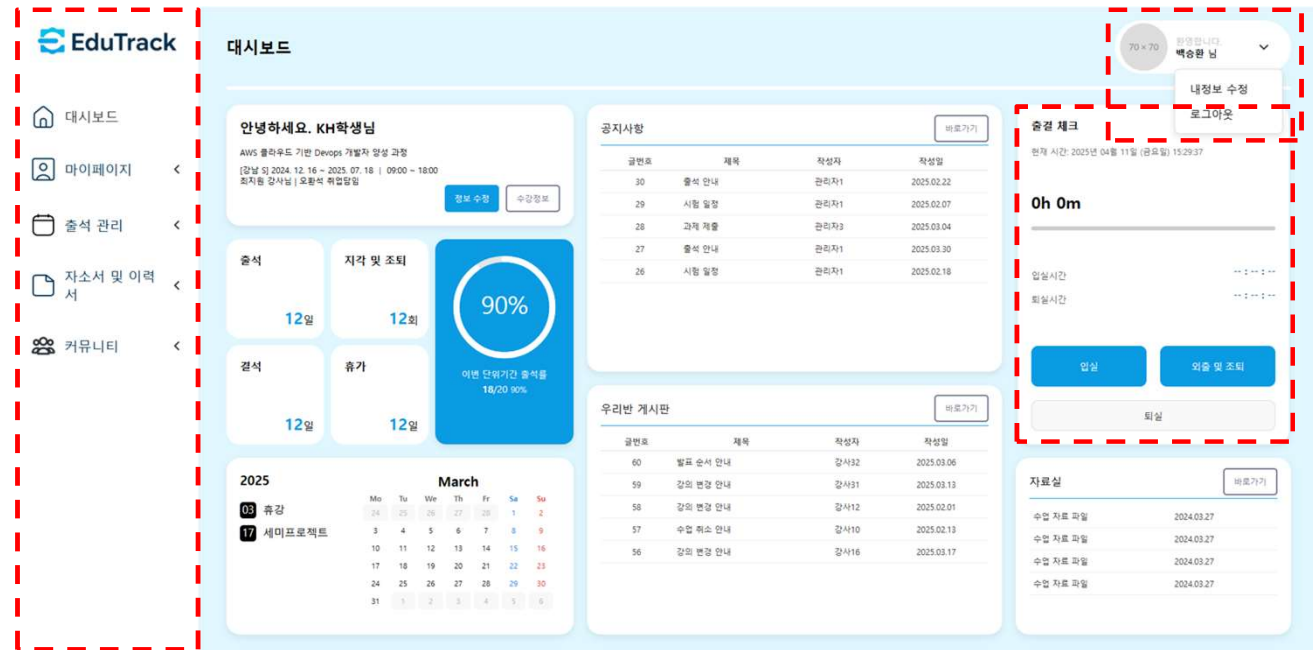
EduTrack

대시보드

마이페이지 <

출석 관리 <

자소서 및 이력서 <

커뮤니티 <

대시보드

70 × 70 환영합니다. 백승환 님

내정보 수정

로그아웃

안녕하세요. KH학생님

AWS 클라우드 기반 Devops 개발자 양성 과정

[강남 S] 2024. 12. 16 ~ 2025. 07. 18 | 09:00 ~ 18:00
최지원 강사님 | 오환석 취업담임

정보 수정 수강정보

출석
12일

지각 및 조퇴
12회

결석
12일

휴가
12일

90%

이번 단위기간 출석률
18/20 90%

2025

03 휴강
17 세미프로젝트

March

| Mo | Tu | We | Th | Fr | Sa | Su |
|---|---|---|---|---|---|---|
| 24 | 25 | 26 | 27 | 28 | 1 | 2 |
| 3 | 4 | 5 | 6 | 7 | 8 | 9 |
| 10 | 11 | 12 | 13 | 14 | 15 | 16 |
| 17 | 18 | 19 | 20 | 21 | 22 | 23 |
| 24 | 25 | 26 | 27 | 28 | 29 | 30 |
| 31 | 1 | 2 | 3 | 4 | 5 | 6 |

공지사항 바로가기

| 글번호 | 제목 | 작성자 | 작성일 |
|---|---|---|---|
| 30 | 출석 안내 | 관리자1 | 2025.02.22 |
| 29 | 시험 일정 | 관리자1 | 2025.02.07 |
| 28 | 과제 제출 | 관리자3 | 2025.03.04 |
| 27 | 출석 안내 | 관리자1 | 2025.03.30 |
| 26 | 시험 일정 | 관리자1 | 2025.02.18 |

우리반 게시판 바로가기

| 글번호 | 제목 | 작성자 | 작성일 |
|---|---|---|---|
| 60 | 발표 순서 안내 | 강사32 | 2025.03.06 |
| 59 | 강의 변경 안내 | 강사31 | 2025.03.13 |
| 58 | 강의 변경 안내 | 강사12 | 2025.02.01 |
| 57 | 수업 취소 안내 | 강사10 | 2025.02.13 |
| 56 | 강의 변경 안내 | 강사16 | 2025.03.17 |

출결 체크

현재 시간: 2025년 04월 11일 (금요일) 15:29:37

0h 0m

입실시간 --:--:--

퇴실시간 --:--:--

입실 외출 및 조퇴

퇴실

자료실 바로가기

| | |
|---|---|
| 수업 자료 파일 | 2024.03.27 |
| 수업 자료 파일 | 2024.03.27 |
| 수업 자료 파일 | 2024.03.27 |
| 수업 자료 파일 | 2024.03.27 |